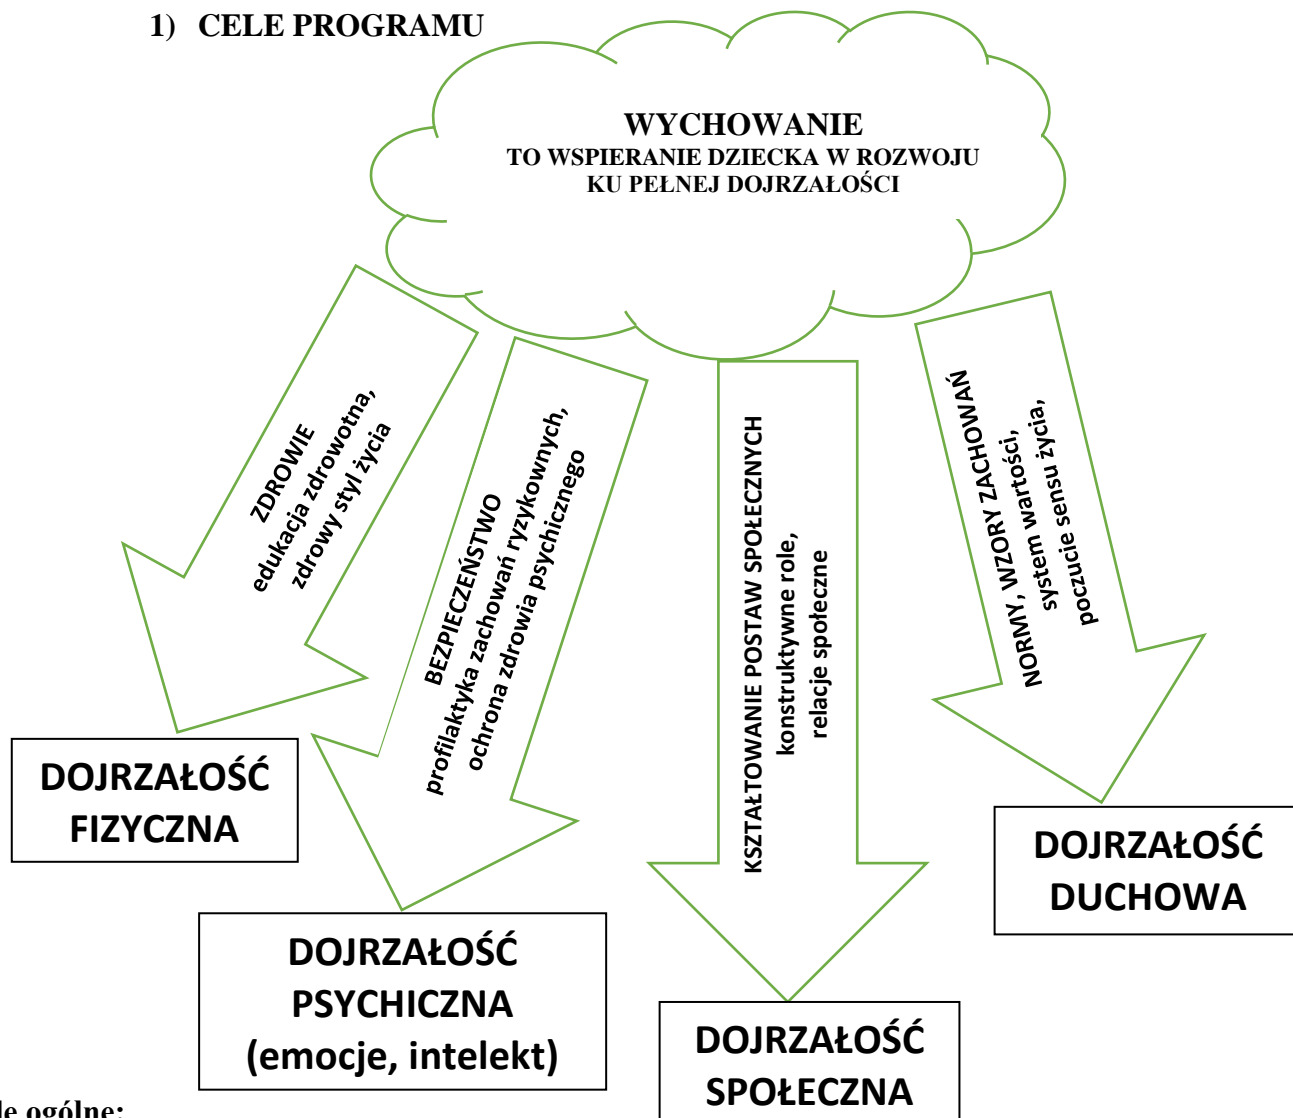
1) CELE PROGRAMU

WYCHOWANIE
TO WSPIERANIE DZIECKA W ROZWOJU
KU PEŁNEJ DOJRZAŁOŚCI

ZDROWIE
edukacja zdrowotna,
zdrowy styl życia

BEZPIECZEŃSTWO
profilaktyka zachowań ryzykownych,
ochrona zdrowia psychicznego

KSZTAŁTOWANIE POSTAW SPOŁECZNYCH
konstruktywne role,
relacje społeczne

NORMY, WZORY ZACHOWAŃ
system wartości,
poczucie sensu życia

DOJRZAŁOŚĆ FIZYCZNA

DOJRZAŁOŚĆ PSYCHICZNA (emocje, intelekt)

DOJRZAŁOŚĆ SPOŁECZNA

DOJRZAŁOŚĆ DUCHOWA

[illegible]le ogólne: